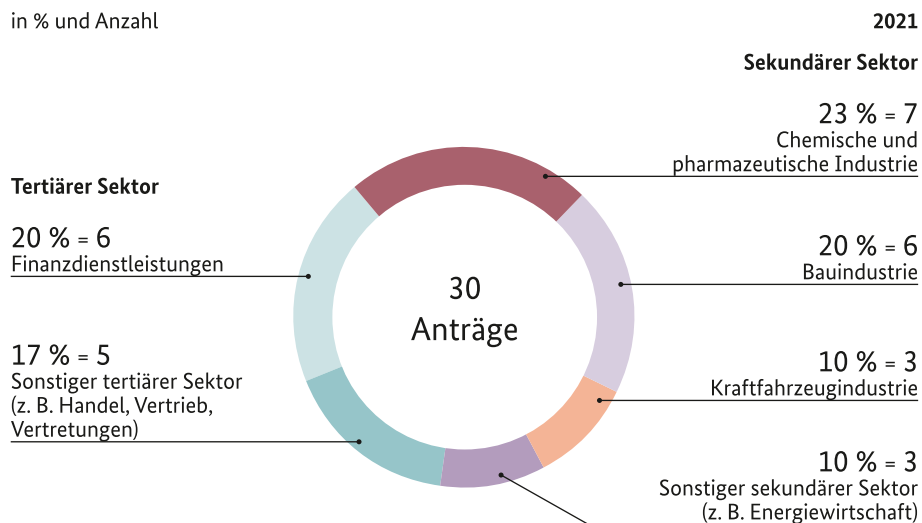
in % und Anzahl

2021

Sekundärer Sektor

23 % = 7
Chemische und pharmazeutische Industrie

Tertiärer Sektor

20 % = 6
Finanzdienstleistungen

30
Anträge

20 % = 6
Bauindustrie

17 % = 5
Sonstiger tertiärer Sektor (z. B. Handel, Vertrieb, Vertretungen)

10 % = 3
Kraftfahrzeugindustrie

10 % = 3
Sonstiger sekundärer Sektor (z. B. Energiewirtschaft)